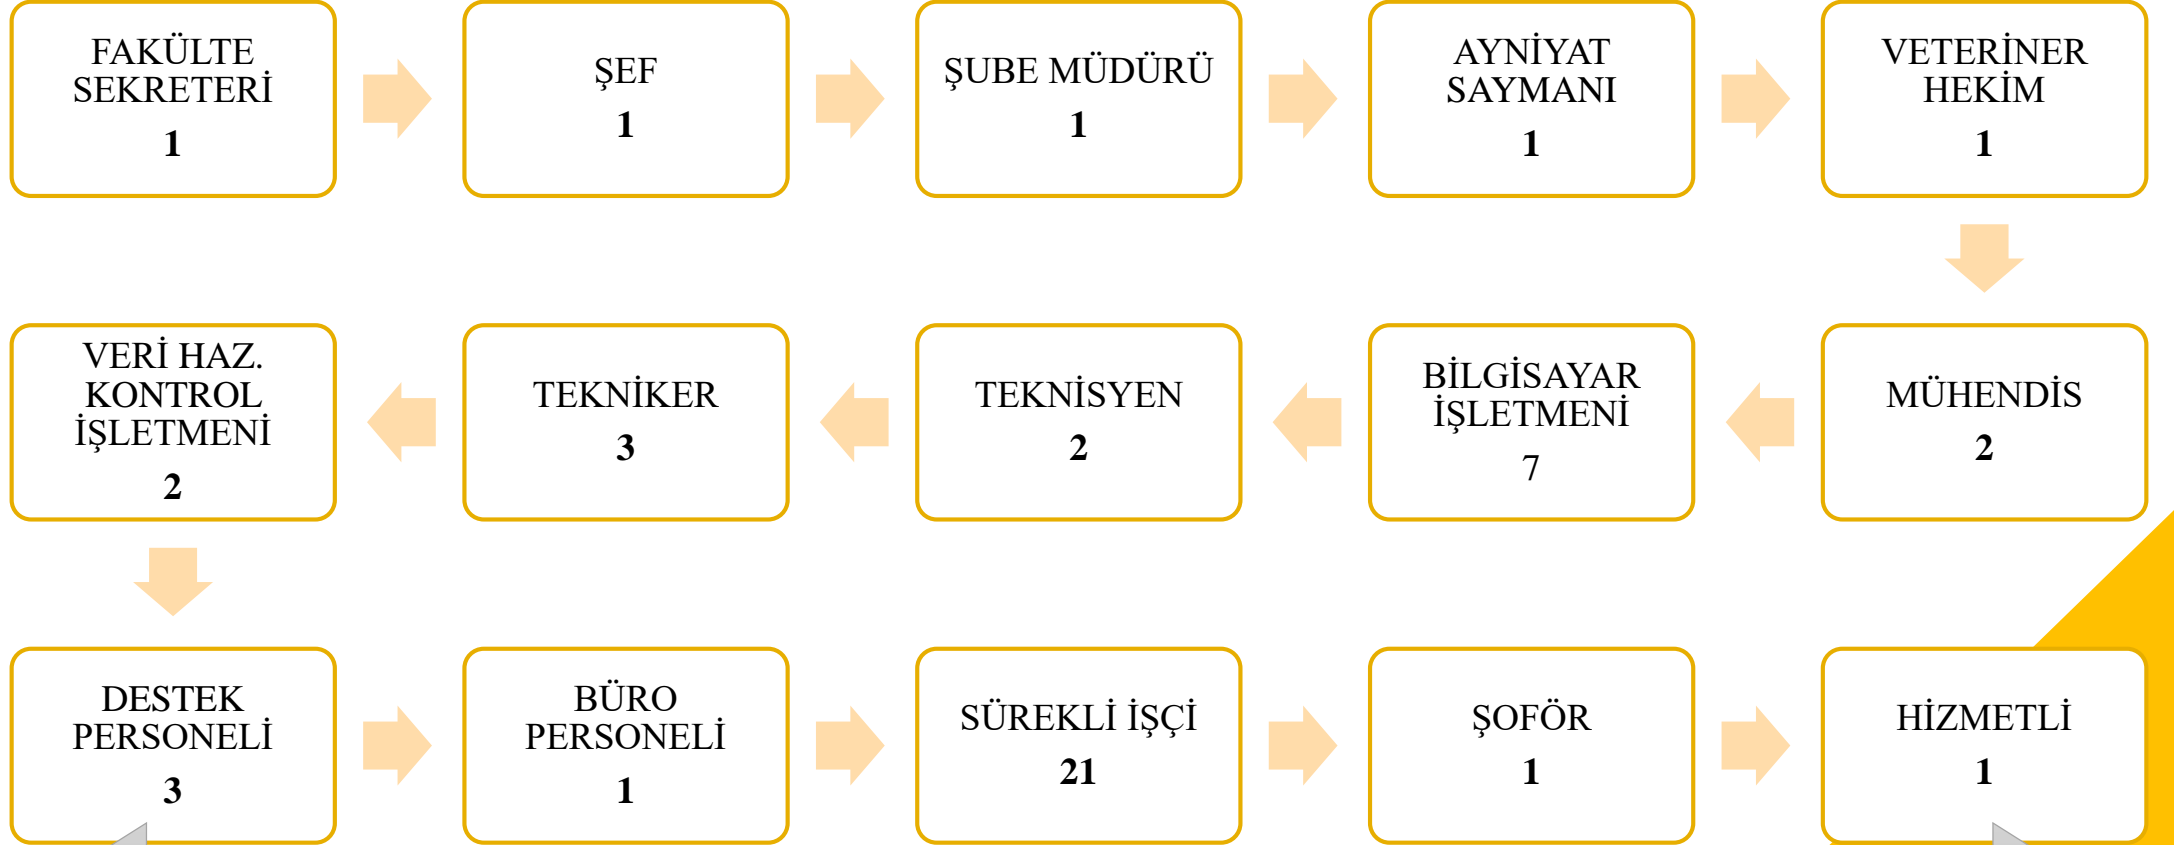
FAKÜLTE SEKRETERİ
1

ŞEF
1

ŞUBE MÜDÜRÜ
1

AYNİYAT SAYMANI
1

VETERİNER HEKİM
1

MÜHENDİS
2

BİLGİSAYAR İŞLETMENİ
7

TEKNİSYEN
2

TEKNİKER
3

VERİ HAZ. KONTROL İŞLETMENİ
2

DESTEK PERSONELİ
3

BÜRO PERSONELİ
1

SÜREKLİ İŞÇİ
21

ŞOFÖR
1

HİZMETLİ
1